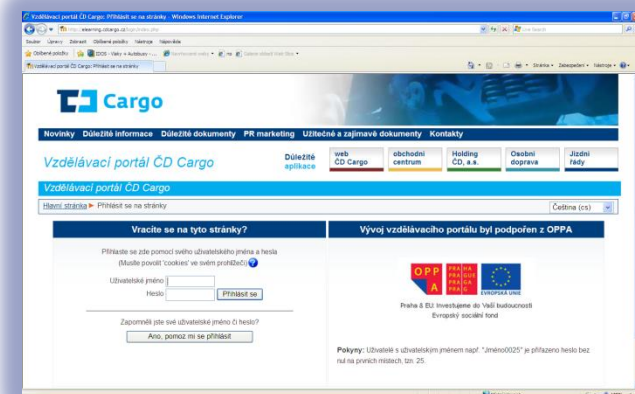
Vzdělávací portál ČD Cargo: Přihlásit se na stránky - Windows Internet Explorer

http://elearning.cdcargo.cz/login/index.php

Live Search

Soubor Úpravy Zobrazit Oblíbené položky Nástroje Nápověda

Oblíbené položky

IDOS - Vlaky + Autobusy - ...

Vzdělávací portál ČD Cargo: Přihlásit se na stránky

Stránka ▾ Zabezpečení ▾ Nástroje ▾

Cargo

Novinky Důležité informace Důležité dokumenty PR marketing Užitečné a zajímavé dokumenty Kontakty

Vzdělávací portál ČD Cargo

Důležité aplikace

web ČD Cargo

obchodní centrum

Holding ČD, a.s.

Osobní doprava

Jízdní řády

Vzdělávací portál ČD Cargo

Hlavní stránka ▶ Přihlásit se na stránky

Čeština (cs)

Vracíte se na tyto stránky?

Přihlaste se zde pomocí svého uživatelského jména a hesla (Musíte povolit 'cookies' ve svém prohlížeči)

Uživatelské jméno

Heslo

Přihlásit se

Zapomněli jste své uživatelské jméno či heslo?

Ano, pomoz mi se přihlásit

Vývoj vzdělávacího portálu byl podpořen z OPPA

OPP A

PRAHA PRAGUE PRAGA PRAG

EVROPSKÁ UNIE

Praha & EU: Investujeme do Vaší budoucnosti
Evropský sociální fond

Pokyny: Uživateli s uživatelským jménem např. "Jméno0025" je přiřazeno heslo bez nul na prvních místech, tzn. 25.